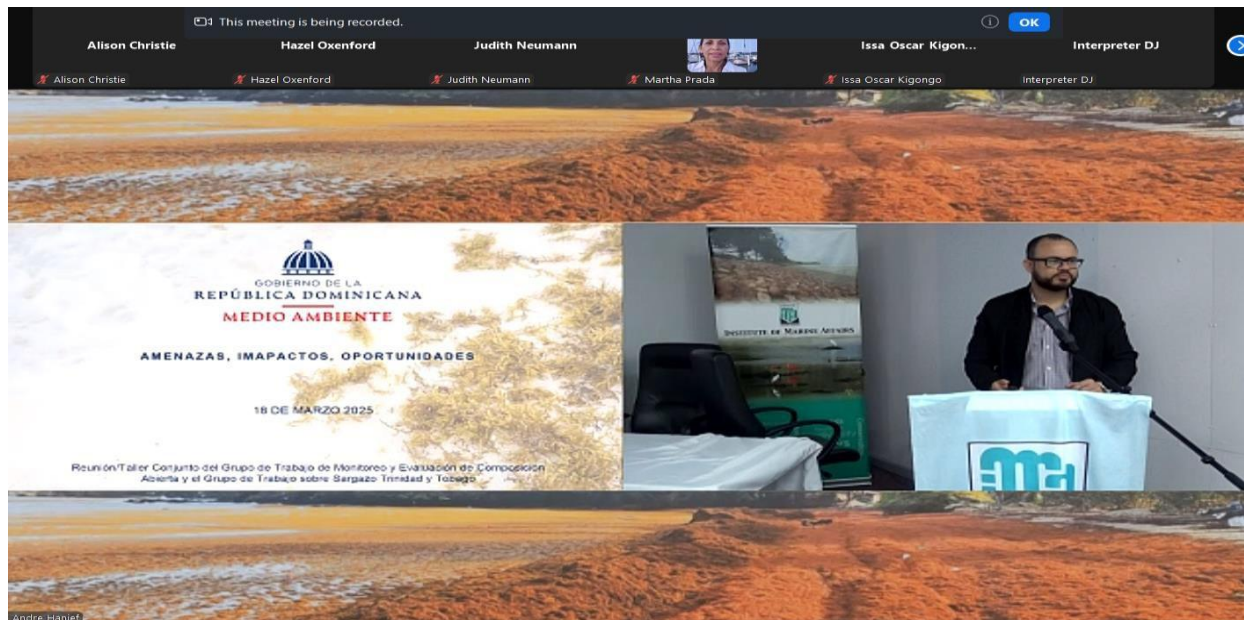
This meeting is being recorded.

OK

Alison Christie
Hazel Oxenford
Judith Neumann
Issa Oscar Kigon...
Interpreter DJ

Alison Christie
Hazel Oxenford
Judith Neumann
Martha Prada
Issa Oscar Kigongo
Interpreter DJ

GOBIERNO DE LA
REPÚBLICA DOMINICANA
MEDIO AMBIENTE

AMENAZAS, IMAPACTOS, OPORTUNIDADES

18 DE MARZO 2025

Reunión/Taller Conjunto del Grupo de Trabajo de Monitoreo y Evaluación de Composición Abierta y el Grupo de Trabajo sobre Sargazo Trinidad y Tobago

INSTITUTE OF MARINE AFFAIRS

Andre Hanief